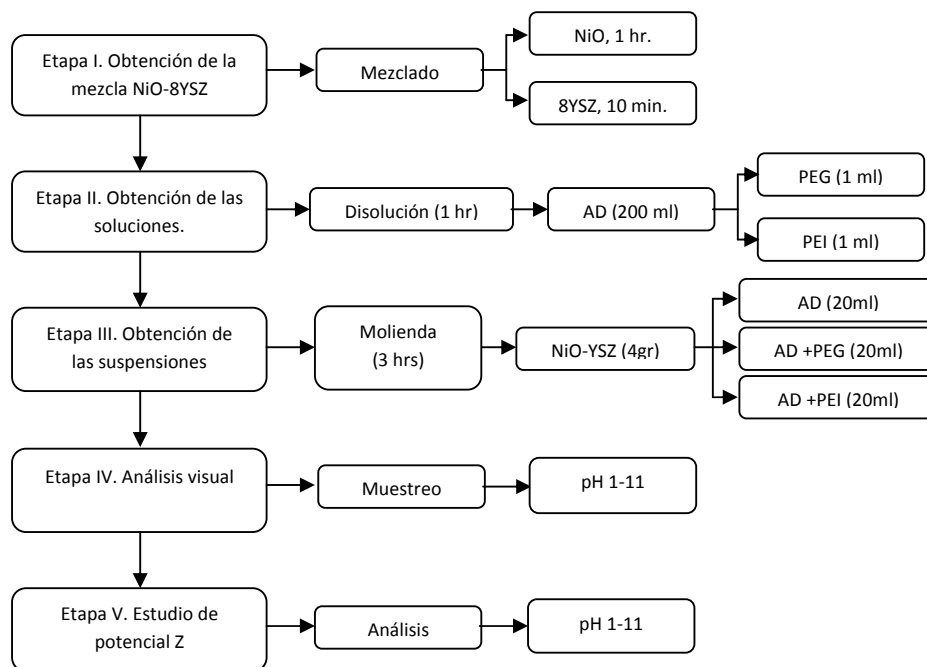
Etapa I. Obtención de la mezcla NiO-8YSZ

Mezclado

NiO, 1 hr.

8YSZ, 10 min.

Etapa II. Obtención de las soluciones.

Disolución (1 hr)

AD (200 ml)

PEG (1 ml)

PEI (1 ml)

Etapa III. Obtención de las suspensiones

Molienda (3 hrs)

NiO-YSZ (4gr)

AD (20ml)

AD +PEG (20ml)

AD +PEI (20ml)

Etapa IV. Análisis visual

Muestreo

pH 1-11

Etapa V. Estudio de potencial Z

Análisis

pH 1-11